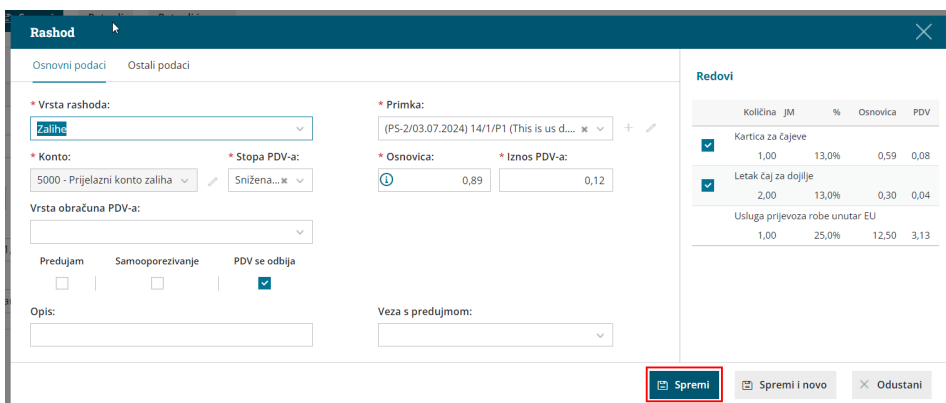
Rashod

Osnovni podaci
Ostali podaci

* Vrsta rashoda:
Zalihe

* Primka:
(PS-2/03.07.2024) 14/1/P1 (This is us d....

* Konto:
5000 - Prijelazni konto zaliha

* Stopa PDV-a:
Snižena...

* Osnovica:
0,89

* Iznos PDV-a:
0,12

Vrsta obračuna PDV-a:

Predujam
Samooporezivanje
PDV se odbija

Opis:

Veza s predujmom:

Redovi

| | Količina | JM | % | Osnovica | PDV |
|---|---|---|---|---|---|
| | Kartica za čajeve | | | | |
| | 1,00 | | 13,0% | 0,59 | 0,08 |
| | Letak čaj za dojilje | | | | |
| | 2,00 | | 13,0% | 0,30 | 0,04 |
| | Usluga prijevoza robe unutar EU | | | | |
| | 1,00 | | 25,0% | 12,50 | 3,13 |

Spremi
Spremi i novo
Odustani